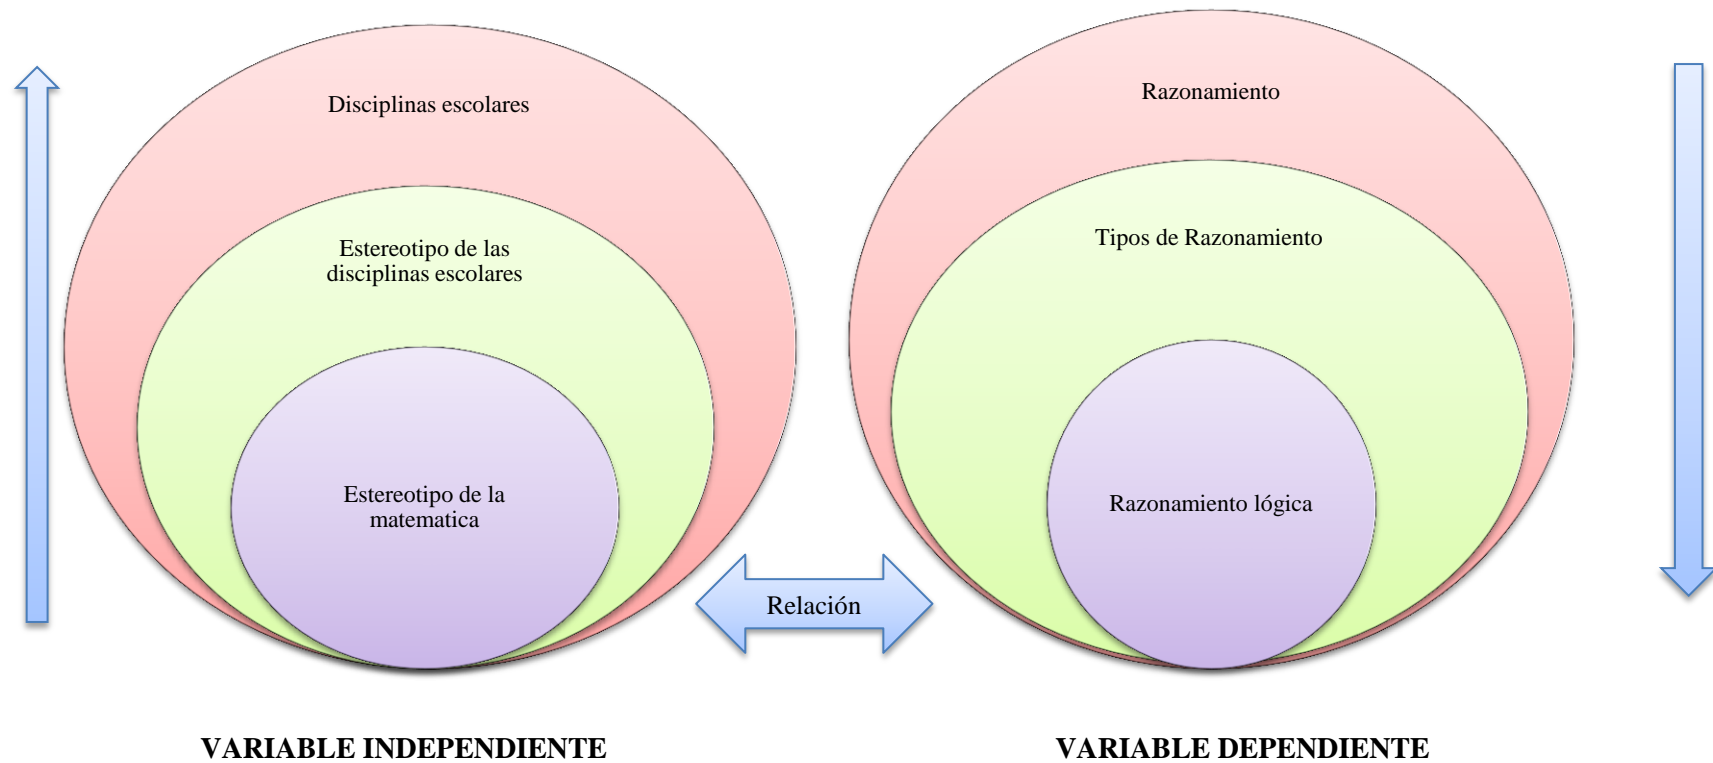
Disciplinas escolares

Estereotipo de las disciplinas escolares

Estereotipo de la matematica

Relación

Razonamiento

Tipos de Razonamiento

Razonamiento lógica

VARIABLE INDEPENDIENTE

VARIABLE DEPENDIENTE